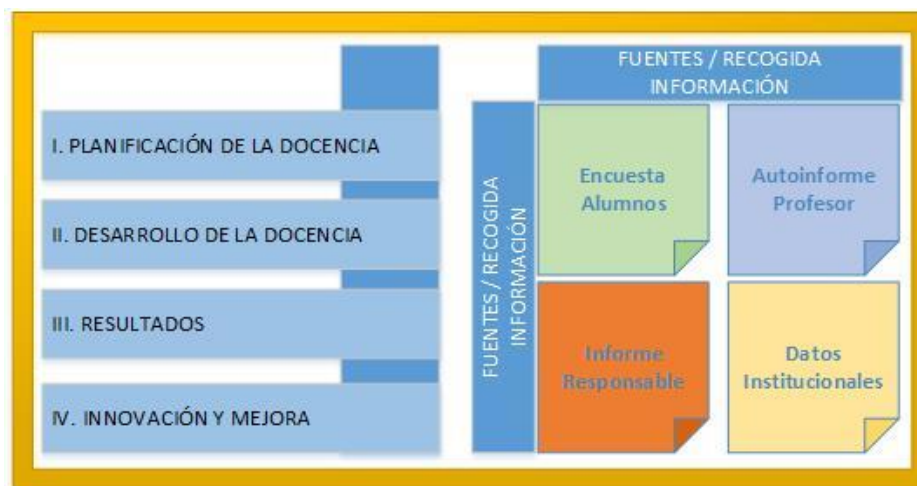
I. PLANIFICACIÓN DE LA DOCENCIA

II. DESARROLLO DE LA DOCENCIA

III. RESULTADOS

IV. INNOVACIÓN Y MEJORA

FUENTES / RECOGIDA INFORMACIÓN

FUENTES / RECOGIDA INFORMACIÓN

Encuesta Alumnos

Autoinforme Profesor

Informe Responsable

Datos Institucionales